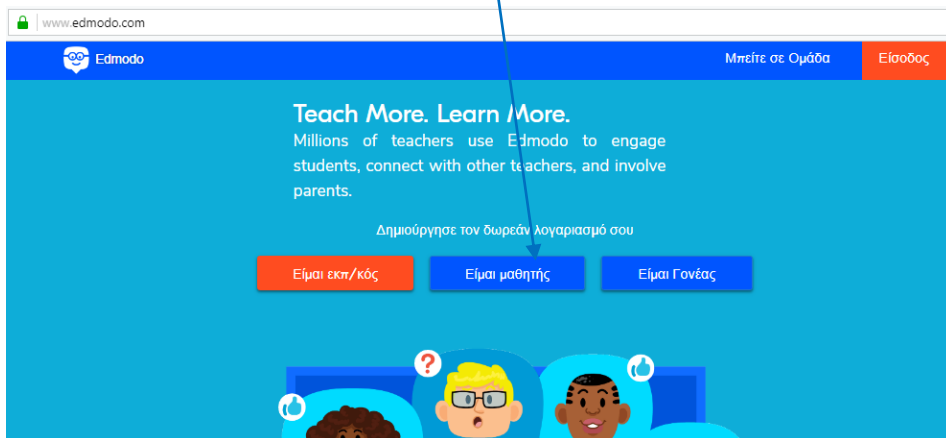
www.edmodo.com

Edmodo

Μπείτε σε Ομάδα

Είσοδος

Teach More. Learn More.

Millions of teachers use Edmodo to engage students, connect with other teachers, and involve parents.

Δημιούργησε τον δωρεάν λογαριασμό σου

Είμαι εκπ/κός

Είμαι μαθητής

Είμαι Γονέας